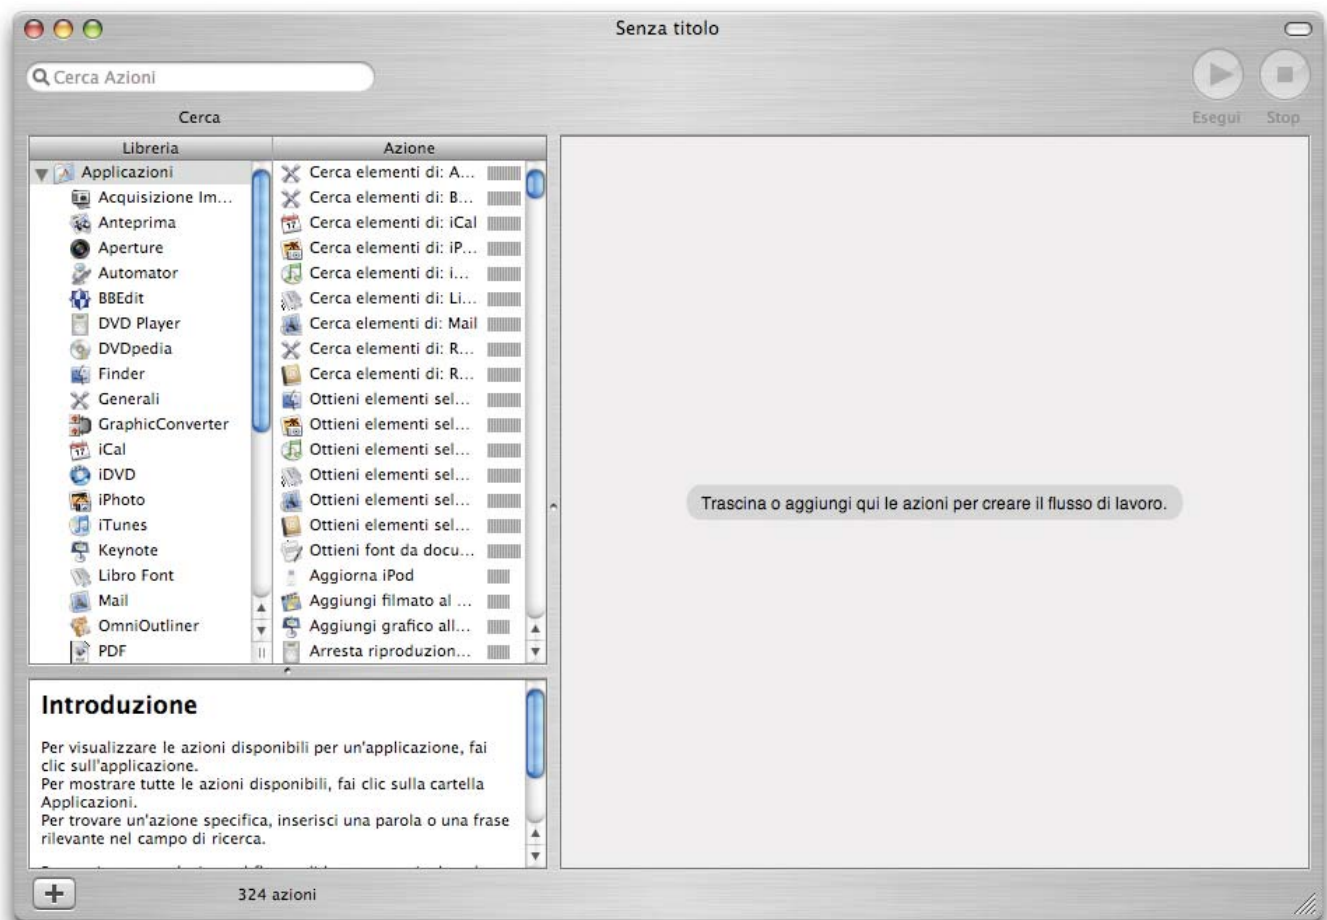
Senza titolo

Cerca Azioni

Cerca

Esegui Stop

| Libreria | Azione |
|---|---|
| Applicazioni | Cerca elementi di: A... |
| Acquisizione Im... | Cerca elementi di: B... |
| Anteprima | Cerca elementi di: iCal |
| Aperture | Cerca elementi di: iP... |
| Automator | Cerca elementi di: i... |
| BBEdit | Cerca elementi di: Li... |
| DVD Player | Cerca elementi di: Mail |
| DVDpedia | Cerca elementi di: R... |
| Finder | Cerca elementi di: R... |
| Generali | Ottieni elementi sel... |
| GraphicConverter | Ottieni elementi sel... |
| iCal | Ottieni elementi sel... |
| iDVD | Ottieni elementi sel... |
| iPhoto | Ottieni elementi sel... |
| iTunes | Ottieni elementi sel... |
| Keynote | Ottieni font da docu... |
| Libro Font | Aggiorna iPod |
| Mail | Aggiungi filmato al ... |
| OmniOutliner | Aggiungi grafico all... |
| PDF | Arresta riproduzion... |

Trascina o aggiungi qui le azioni per creare il flusso di lavoro.

Introduzione

Per visualizzare le azioni disponibili per un'applicazione, fai clic sull'applicazione.
Per mostrare tutte le azioni disponibili, fai clic sulla cartella Applicazioni.
Per trovare un'azione specifica, inserisci una parola o una frase rilevante nel campo di ricerca.

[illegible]

+

324 azioni